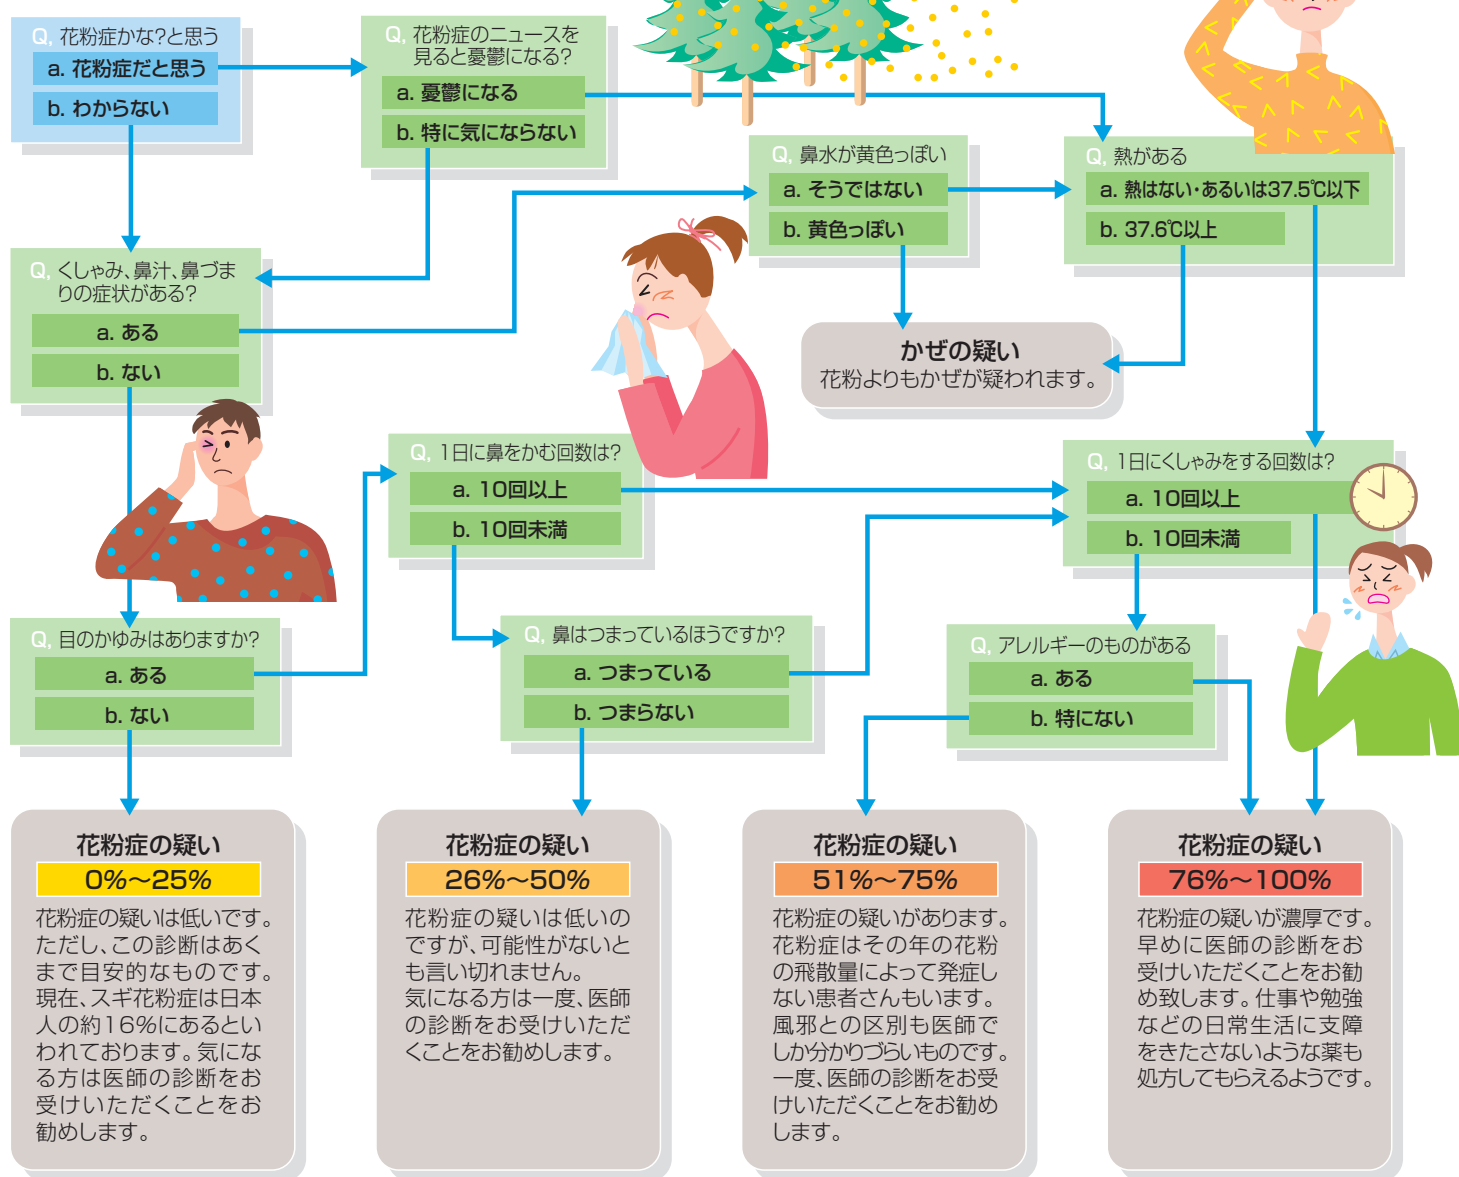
Q. 花粉症かな?と思う
a. 花粉症だと思う
b. わからない

Q. 花粉症のニュースを見ると憂鬱になる?
a. 憂鬱になる
b. 特に気にならない

Q. 鼻水が黄色っぽい
a. そうではない
b. 黄色っぽい

Q. 熱がある
a. 熱はない・あるいは37.5℃以下
b. 37.6℃以上

Q. くしゃみ、鼻汁、鼻づまりの症状がある?
a. ある
b. ない

かぜの疑い
花粉よりもかぜが疑われます。

Q. 1日に鼻をかむ回数は?
a. 10回以上
b. 10回未満

Q. 1日にくしゃみをする回数は?
a. 10回以上
b. 10回未満

Q. 目のかゆみはありますか?
a. ある
b. ない

Q. 鼻はつまっているほうですか?
a. つまっている
b. つまらない

Q. アレルギーのものがある
a. ある
b. 特にない

花粉症の疑い
0%〜25%
花粉症の疑いは低いです。ただし、この診断はあくまで目安的なものです。現在、スギ花粉症は日本人の約16%にあるといわれております。気になる方は医師の診断をお受けいただくことをお勧めします。

花粉症の疑い
26%〜50%
花粉症の疑いは低いのですが、可能性がないとも言い切れません。
気になる方は一度、医師の診断をお受けいただくことをお勧めします。

花粉症の疑い
51%〜75%
花粉症の疑いがあります。花粉症はその年の花粉の飛散量によって発症しない患者さんもいます。風邪との区別も医師でしか分かりづらいものです。一度、医師の診断をお受けいただくことをお勧めします。

花粉症の疑い
76%〜100%
花粉症の疑いが濃厚です。早めに医師の診断をお受けいただくことをお勧め致します。仕事や勉強などの日常生活に支障をきたさないような薬も処方してもらえるようです。